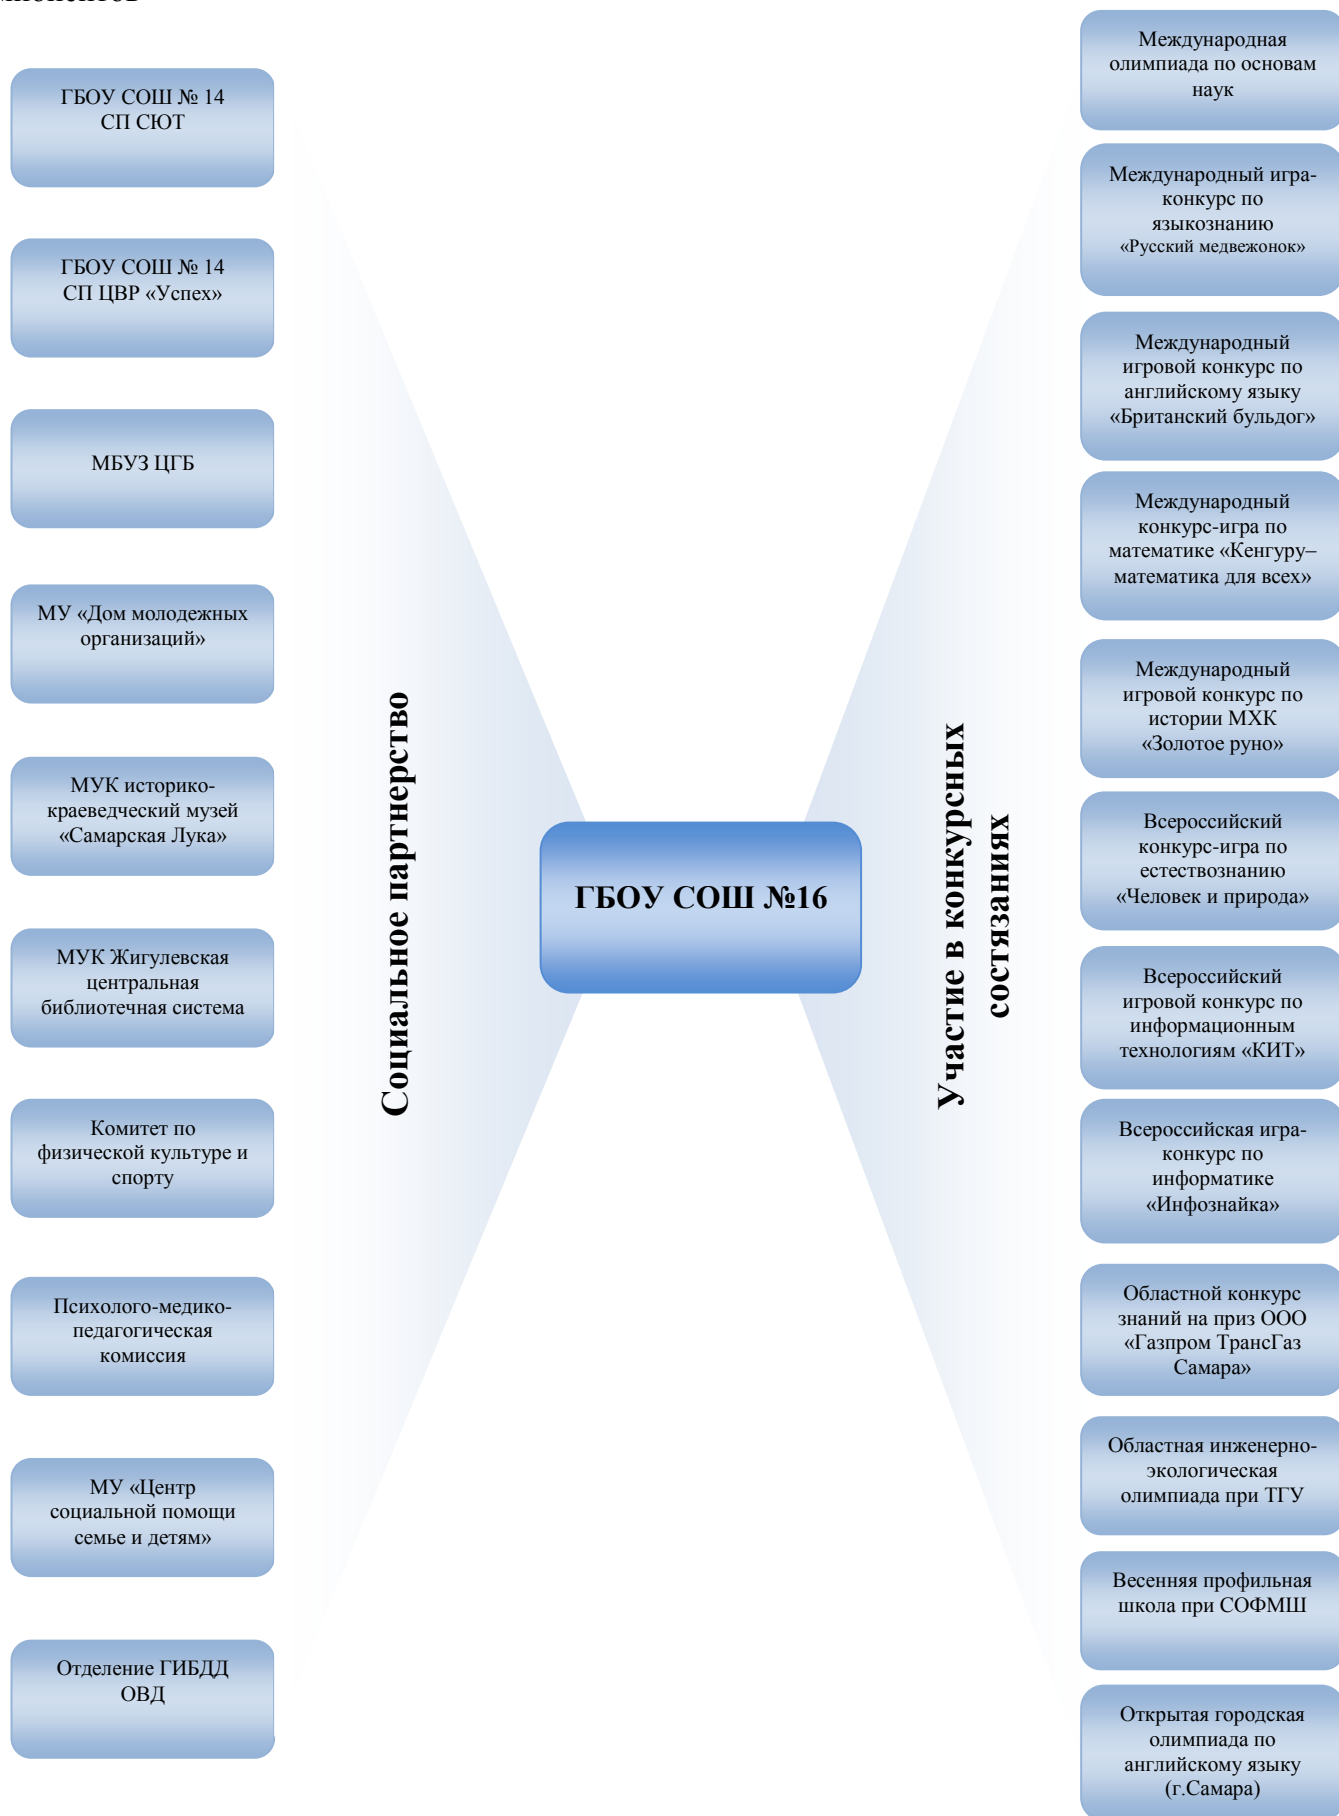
ГБОУ СОШ № 14
СП СЮТ

ГБОУ СОШ № 14
СП ЦВР «Успех»

МБУЗ ЦГБ

МУ «Дом молодежных организаций»

МУК историко-краеведческий музей «Самарская Лука»

МУК Жигулевская центральная библиотечная система

Комитет по физической культуре и спорту

Психолого-медико-педагогическая комиссия

МУ «Центр социальной помощи семье и детям»

Отделение ГИБДД ОВД

Социальное партнерство

ГБОУ СОШ №16

Участие в конкурсных состязаниях

Международная олимпиада по основам наук

Международный игра-конкурс по языкознанию «Русский медвежонок»

Международный игровой конкурс по английскому языку «Британский бульдог»

Международный конкурс-игра по математике «Кенгуру–математика для всех»

Международный игровой конкурс по истории МХК «Золотое руно»

Всероссийский конкурс-игра по естествознанию «Человек и природа»

Всероссийский игровой конкурс по информационным технологиям «КИТ»

Всероссийская игра-конкурс по информатике «Инфознайка»

Областной конкурс знаний на приз ООО «Газпром ТрансГаз Самара»

Областная инженерно-экологическая олимпиада при ТГУ

Весенняя профильная школа при СОФМШ

Открытая городская олимпиада по английскому языку (г.Самара)